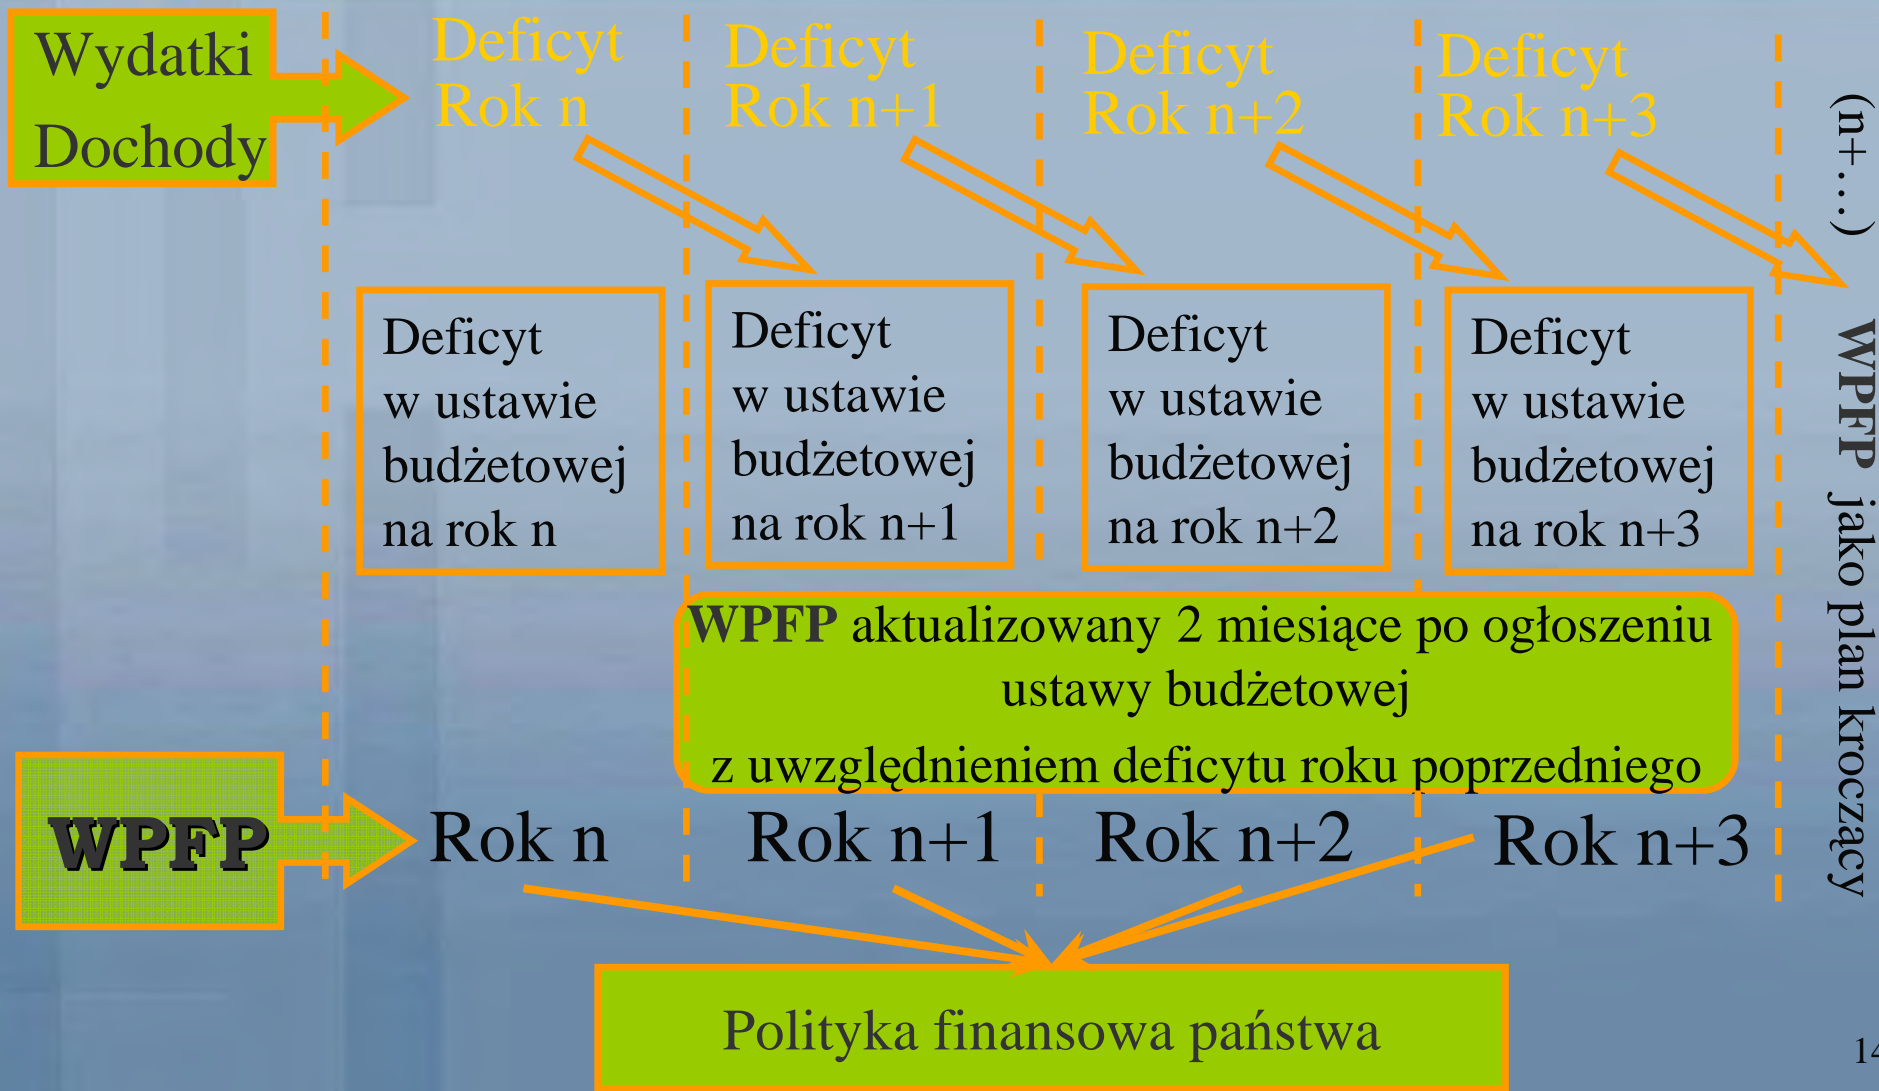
Wydatki

Dochody

Deficyt
Rok n

Deficyt
Rok n+1

Deficyt
Rok n+2

Deficyt
Rok n+3

(n+...)

Deficyt w ustawie budżetowej na rok n

Deficyt w ustawie budżetowej na rok n+1

Deficyt w ustawie budżetowej na rok n+2

Deficyt w ustawie budżetowej na rok n+3

WPFP jako plan kroczący

WPFP aktualizowany 2 miesiące po ogłoszeniu ustawy budżetowej
z uwzględnieniem deficytu roku poprzedniego

WPFP

Rok n

Rok n+1

Rok n+2

Rok n+3

Polityka finansowa państwa

14